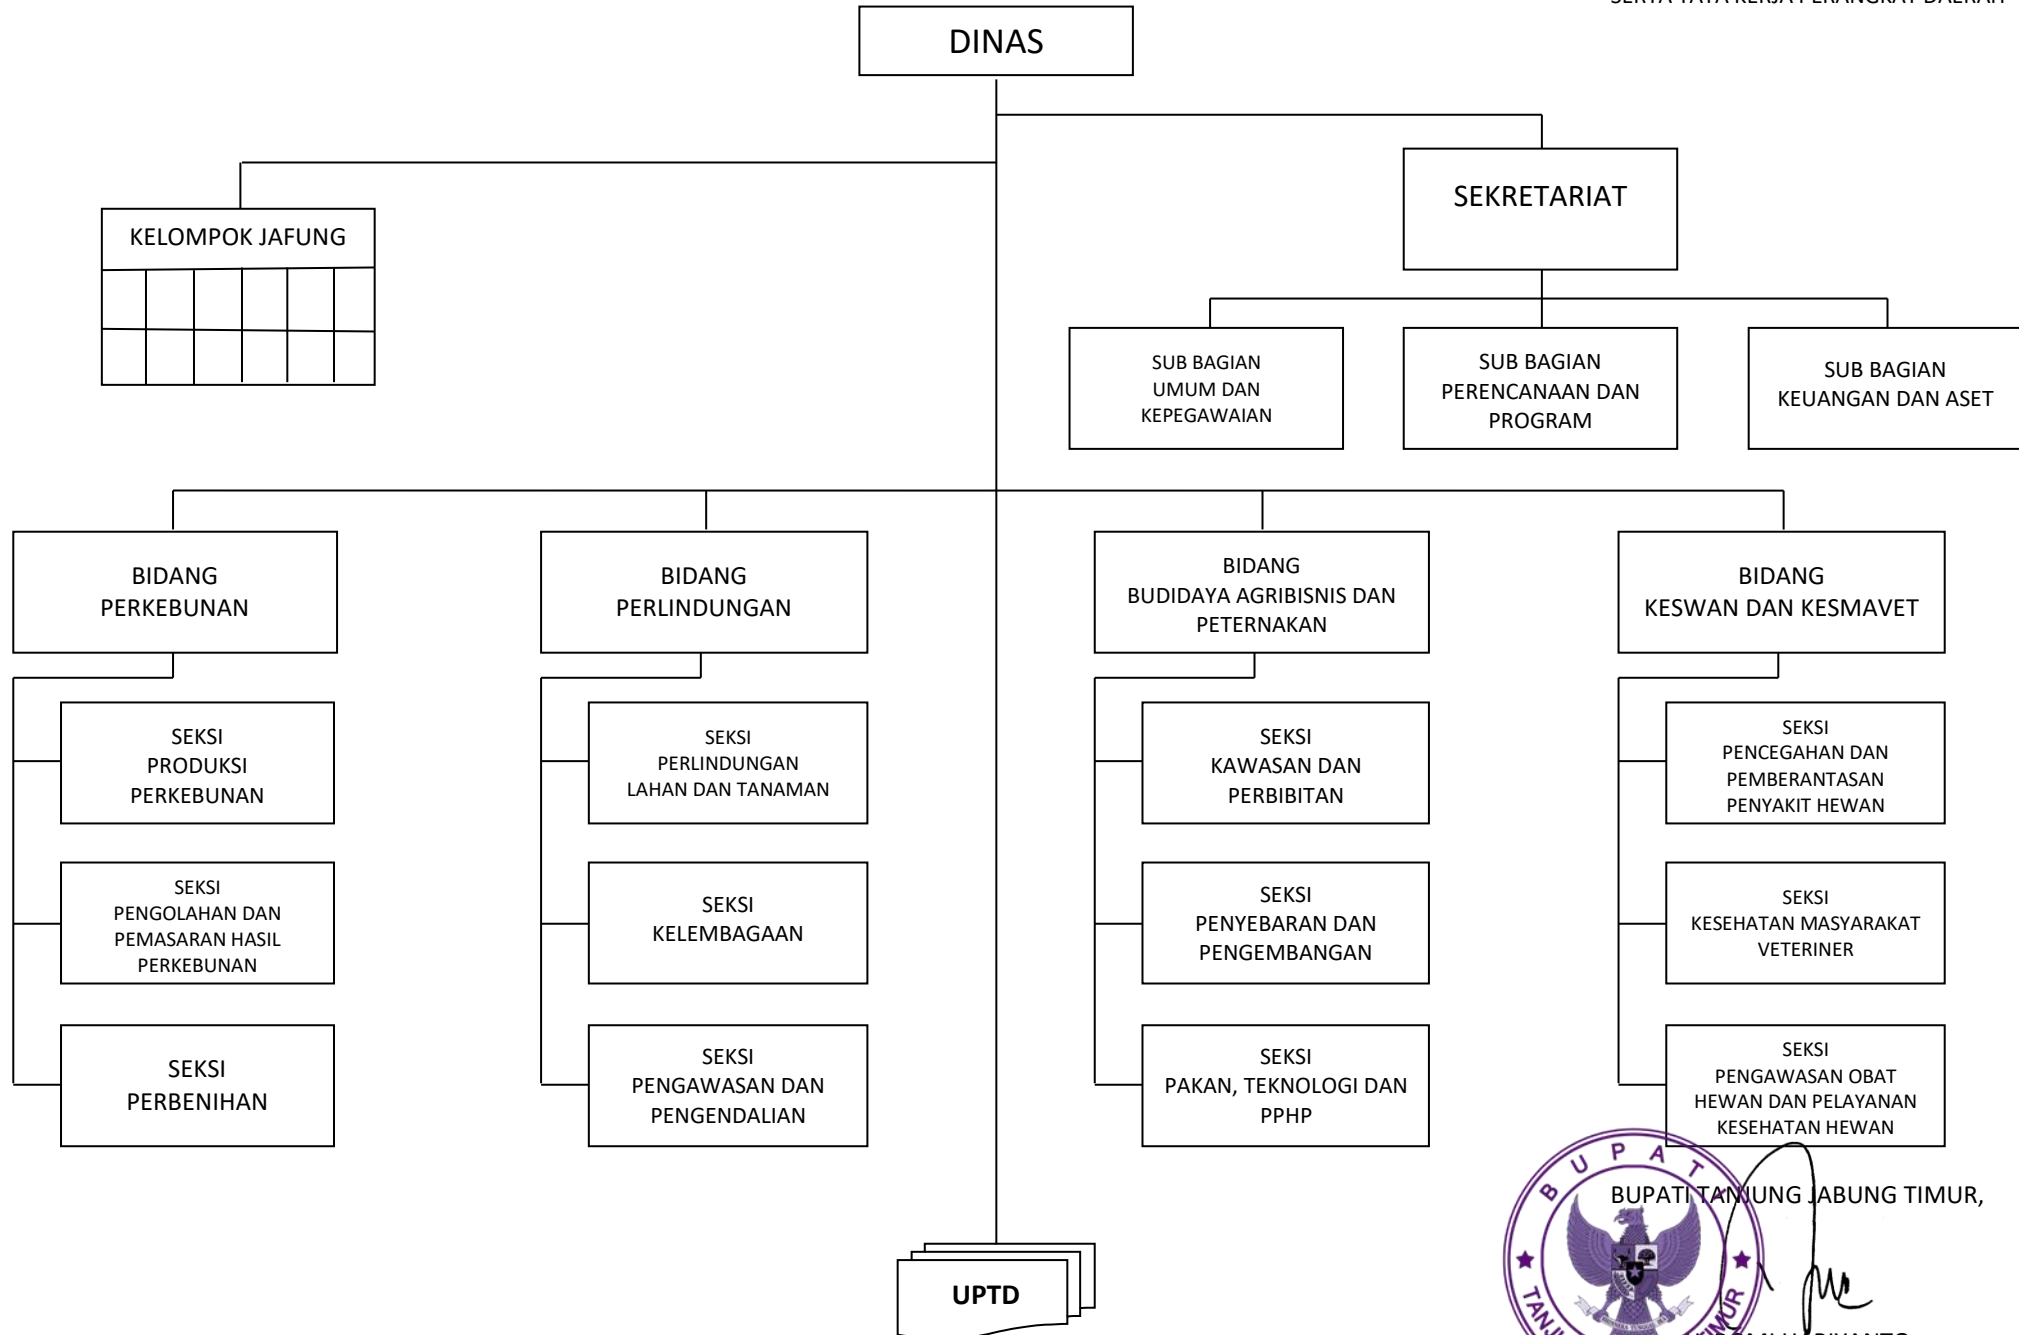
SERTA TATA KERJA PERANGKAT DAERAH

DINAS

KELOMPOK JAFUNG

SEKRETARIAT

SUB BAGIAN UMUM DAN KEPEGAWAIAN

SUB BAGIAN PERENCANAAN DAN PROGRAM

SUB BAGIAN KEUANGAN DAN ASET

BIDANG PERKEBUNAN

SEKSI PRODUKSI PERKEBUNAN

SEKSI PENGOLAHAN DAN PEMASARAN HASIL PERKEBUNAN

SEKSI PERBENIHAN

BIDANG PERLINDUNGAN

SEKSI PERLINDUNGAN LAHAN DAN TANAMAN

SEKSI KELEMBAGAAN

SEKSI PENGAWASAN DAN PENGENDALIAN

BIDANG BUDIDAYA AGRIBISNIS DAN PETERNAKAN

SEKSI KAWASAN DAN PERBIBITAN

SEKSI PENYEBARAN DAN PENGEMBANGAN

SEKSI PAKAN, TEKNOLOGI DAN PPHP

BIDANG KESWAN DAN KESMAVET

SEKSI PENCEGAHAN DAN PEMBERANTASAN PENYAKIT HEWAN

SEKSI KESEHATAN MASYARAKAT VETERINER

SEKSI PENGAWASAN OBAT HEWAN DAN PELAYANAN KESEHATAN HEWAN

UPTD

BUPATI TANJUNG JABUNG TIMUR,

BUPATI TANJUNG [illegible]

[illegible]